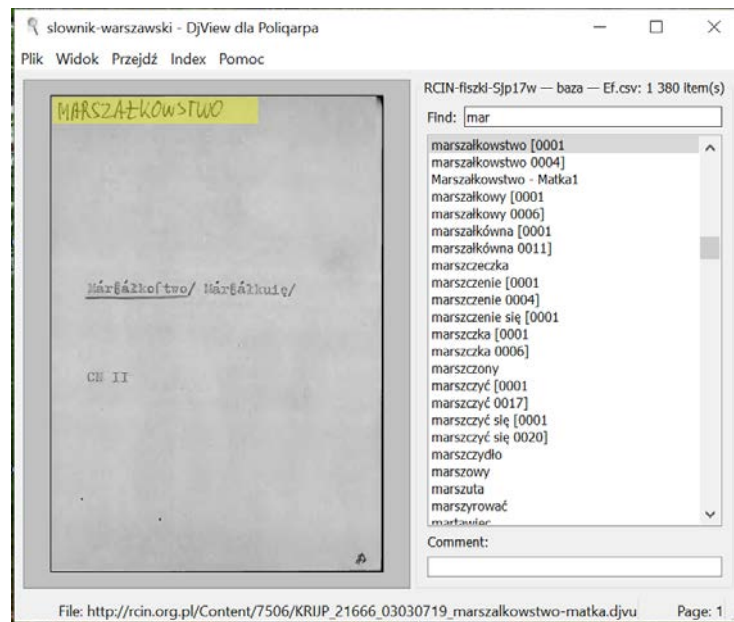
slownik-warszawski - DjView dla Poliqarpa

Plik Widok Przejdź Index Pomoc

MARSZAŁKOWSTWO

Márβáłkoſtwo/ Márβáłkuię/

CN II

RCIN-fiszki-SJp17w — baza — Ef.csv: 1 380 item(s)

Find: mar

marszałkowstwo [0001
marszałkowstwo 0004]
Marszałkowstwo - Matka1
marszałkowy [0001
marszałkowy 0006]
marszałkówna [0001
marszałkówna 0011]
marszczeczka
marszczenie [0001
marszczenie 0004]
marszczenie się [0001
marszczka [0001
marszczka 0006]
marszczony
marszczyć [0001
marszczyć 0017]
marszczyć się [0001
marszczyć się 0020]
marszczydło
marszowy
marszuta
marszyrować
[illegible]

Comment:

File: http://rcin.org.pl/Content/7506/KRIJP_21666_03030719_marszalkowstwo-matka.djvu Page: 1